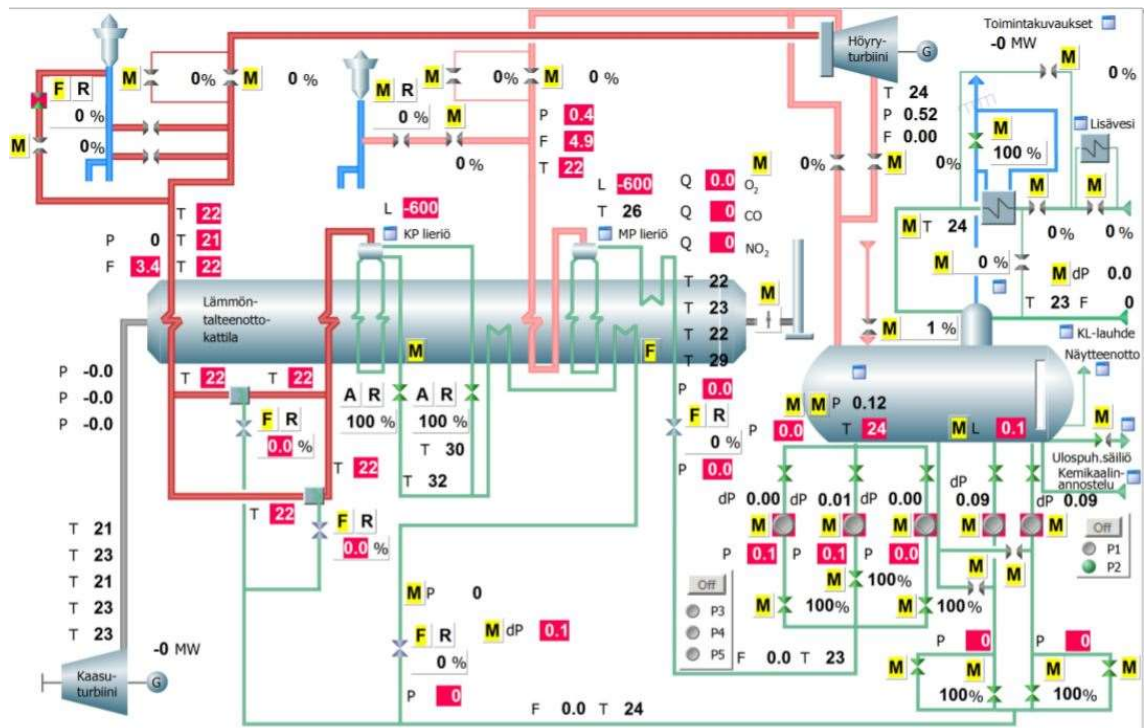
Toimintakuvaukset
-0 MW
Höyry-turbiini
G
M 0%
T 24
P 0.52
F 0.00
F R
0 %
M
0%
M 0% M 0 %
M R
0 %
M
0 %
M 0% M 0 %
P 0.4
F 4.9
T 22
Lisävesi
M
100 %
0% M 0%
M
L -600
T 26
Q 0.0 $O_2$
Q 0 CO
Q 0 $NO_2$
M M
M T 24
0 % 0 %
M 0 %
M dP 0.0
T 23 F 0
T 22
P 0 T 21
F 3.4 T 22
L -600
KP lieriö
MP lieriö
Lämmön-talteenotto-kattila
T 22
T 23
T 22
T 29
M
M 1 %
KL-lauhde
Näytteenotto
M
F
P -0.0
P -0.0
P -0.0
T 22 T 22
A R A R
100 % 100 %
T 30
T 32
F R
0.0 %
T 22
P 0.0
F R
0 %
P 0.0
P 0.0
M M P 0.12
T 24
M L 0.1
M
Ulospuh.säiliö
Kemikaalin-annostelu
T 22
F R
0.0 %
dP 0.00 dP 0.01 dP 0.00
dP 0.09
dP 0.09
M M M M M
Off
P1
P2
P 0.1 P 0.1 P 0.0
M 100%
M 100% M 100%
M
Off
P3
P4
P5
F 0.0 T 23
T 21
T 23
T 21
T 23
T 23
-0 MW
Kaasu-turbiini
G
M P 0
F R
0 %
M dP 0.1
P 0
F 0.0 T 24
P 0
P 0
M M
100%
M M
100%